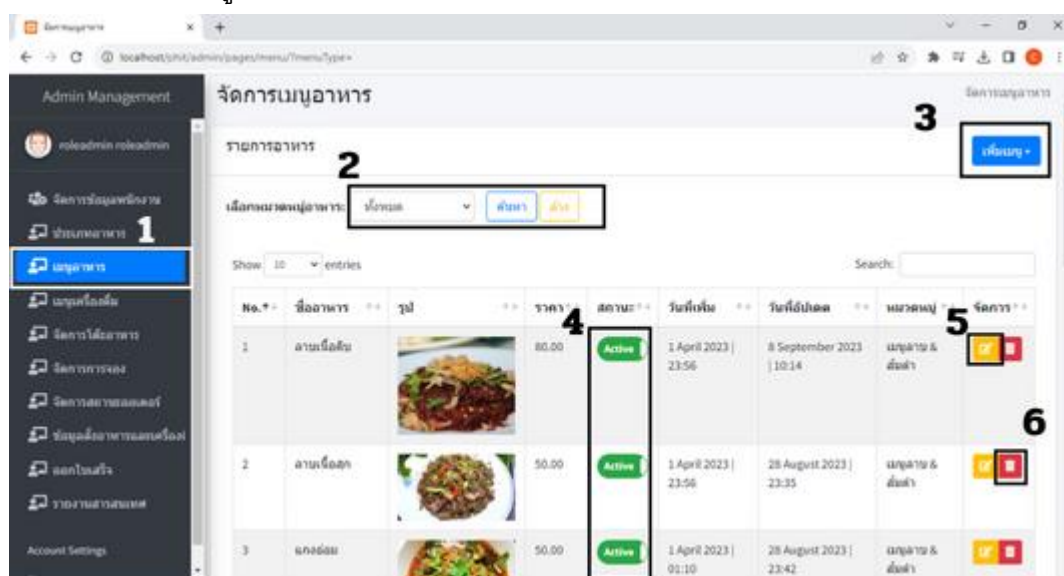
จัดการเมนูอาหาร

localhost/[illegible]/admin/pages/menu/?menuType=

Admin Management

roleadmin roleadmin

จัดการข้อมูลพนักงาน

ประเภทอาหาร 1

เมนูอาหาร

เมนูเครื่องดื่ม

จัดการโต๊ะอาหาร

จัดการการจอง

จัดการสถานะออเดอร์

ข้อมูลสั่งอาหารและเครื่องดื่ม

ออกใบเสร็จ

รายงานสรุปยอด

Account Settings

จัดการเมนูอาหาร

จัดการเมนูอาหาร

รายการอาหาร

2

3

เพิ่มเมนู +

เลือกหมวดหมู่อาหาร: ทั้งหมด ค้นหา ล้าง

Show 10 entries

Search:

4

5

6

| No. | ชื่ออาหาร | รูป | ราคา | สถานะ | วันที่เพิ่ม | วันที่อัปเดต | หมวดหมู่ | จัดการ |
|---|---|---|---|---|---|---|---|---|
| 1 | ลาบเนื้อดิบ | | 80.00 | Active | 1 April 2023 \| 23:56 | 8 September 2023 \| 10:14 | เมนูลาบ & ต้มยำ | |
| 2 | ลาบเนื้อสุก | | 50.00 | Active | 1 April 2023 \| 23:56 | 28 August 2023 \| 23:35 | เมนูลาบ & ต้มยำ | |
| 3 | แกงอ่อม | | 50.00 | Active | 1 April 2023 \| 01:10 | 28 August 2023 \| 23:42 | เมนูลาบ & ต้มยำ | |